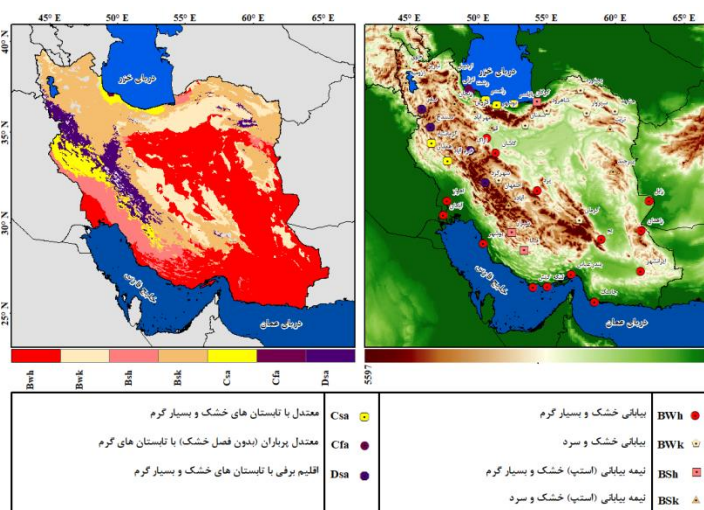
45° E 50° E 55° E 60° E 65° E

40° N
35° N
30° N
25° N

دریای خزر
خلیج فارس
دریای عمان

Bwh Bwk Bsh Bsk Csa Cfa Dsa

45° E 50° E 55° E 60° E 65° E

دریای خزر
خلیج فارس
دریای عمان

5597

BWh بیابانی خشک و بسیار گرم
BWk بیابانی خشک و سرد
BSh نیمه بیابانی (استپ) خشک و بسیار گرم
BSk نیمه بیابانی (استپ) خشک و سرد

Csa معتدل با تابستان های خشک و بسیار گرم
Cfa معتدل پرباران (بدون فصل خشک) با تابستان های گرم
Dsa اقلیم برفی با تابستان های خشک و بسیار گرم